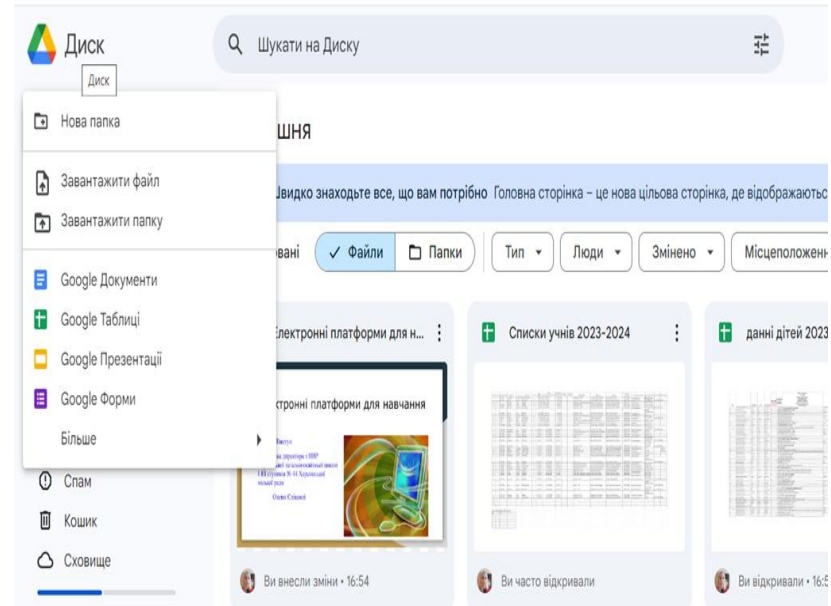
Диск
Диск
Шукати на Диску

Нова папка
Завантажити файл
Завантажити папку
Google Документи
Google Таблиці
Google Презентації
Google Форми
Більше
Спам
Кошик
Сховище

шня
Швидко знаходьте все, що вам потрібно Головна сторінка – це нова цільова сторінка, де відображаютьс
вані
✓ Файли
Папки
Тип
Люди
Змінено
Місцеположенн

Електронні платформи для н...
ктронні платформи для навчання
Виступ
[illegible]
Ви внесли зміни • 16:54

Списки учнів 2023-2024
Ви часто відкривали

данні дітей 2023
Ви відкривали • 16:5